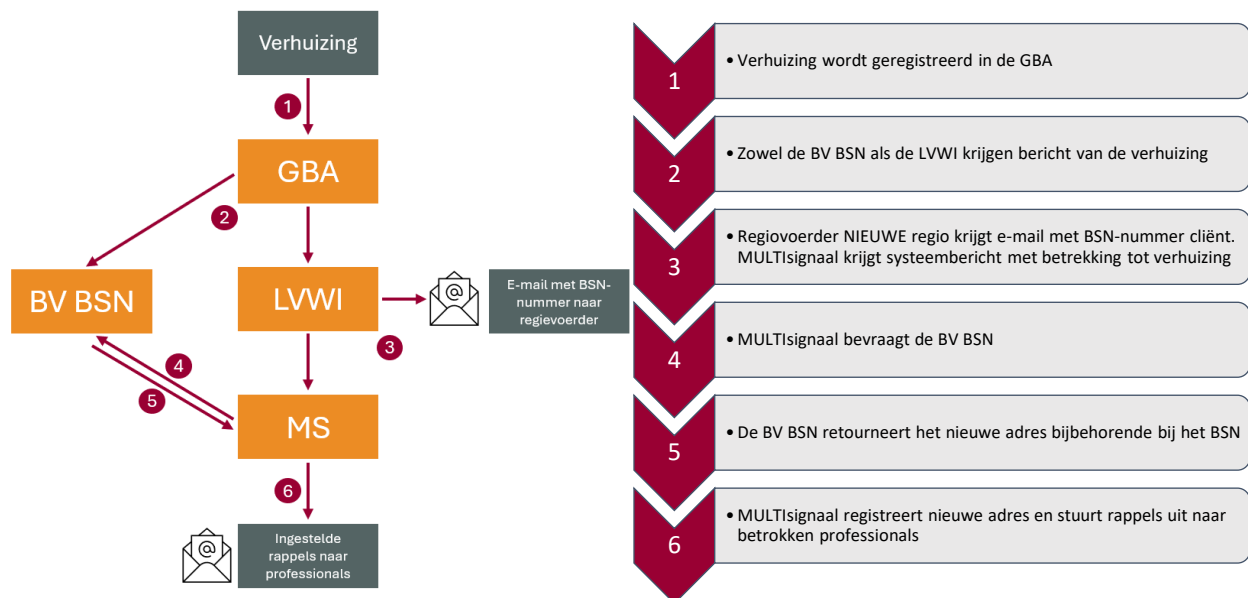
Verhuizing

1

GBA

2

BV BSN

LVWI

E-mail met BSN-nummer naar regievoerder

3

4

5

MS

6

Ingestelde rappels naar professionals

1
• Verhuizing wordt geregistreerd in de GBA

2
• Zowel de BV BSN als de LVWI krijgen bericht van de verhuizing

3
• Regiovoerder NIEUWE regio krijgt e-mail met BSN-nummer cliënt. MULTIsignaal krijgt systeembericht met betrekking tot verhuizing

4
• MULTIsignaal bevraagt de BV BSN

5
• De BV BSN retourneert het nieuwe adres bijbehorende bij het BSN

6
• MULTIsignaal registreert nieuwe adres en stuurt rappels uit naar betrokken professionals